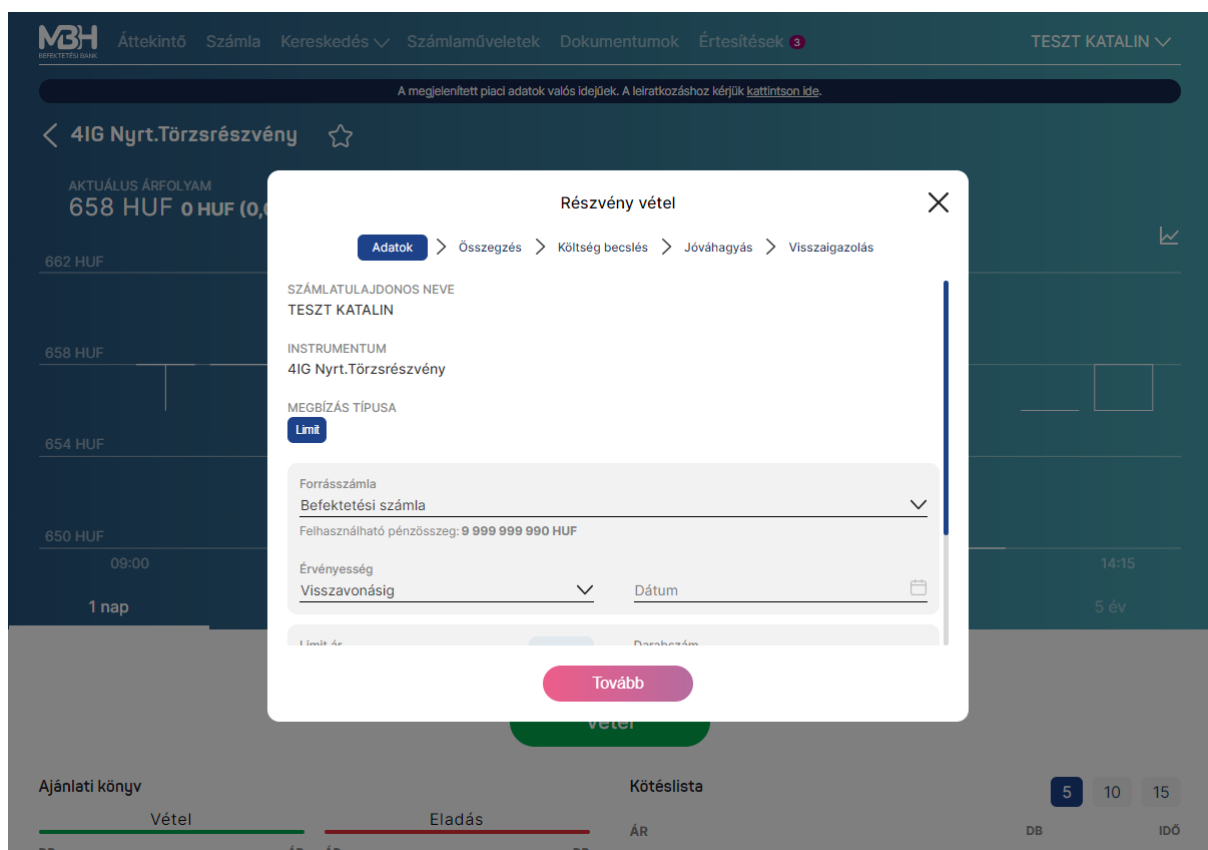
MBH BEFEKTETÉSI BANK Áttekintő Számla Kereskedés Számlaműveletek Dokumentumok Értesítések 3 TESZT KATALIN

A megjelenített piaci adatok valós idejűek. A leiratkozáshoz kérjük kattintson ide.

4IG Nyrt.Törzsrészvény

AKTUÁLIS ÁRFOLYAM
658 HUF 0 HUF (0,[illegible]

662 HUF
658 HUF
654 HUF
650 HUF
09:00
14:15
1 nap
5 év

Részvény vétel

Adatok > Összegzés > Költség becslés > Jóváhagyás > Visszaigazolás

SZÁMLATULAJDONOS NEVE
TESZT KATALIN

INSTRUMENTUM
4IG Nyrt.Törzsrészvény

MEGBÍZÁS TÍPUSA
Limit

Forrásszámla
Befektetési számla
Felhasználható pénzösszeg: 9 999 999 990 HUF

Érvényesség
Visszavonásig
Dátum

Limit ár
Darabszám

Tovább

Vétel

Ajánlati könyv
Vétel
Eladás

Kötéslista
5 10 15
ÁR
DB
IDŐ